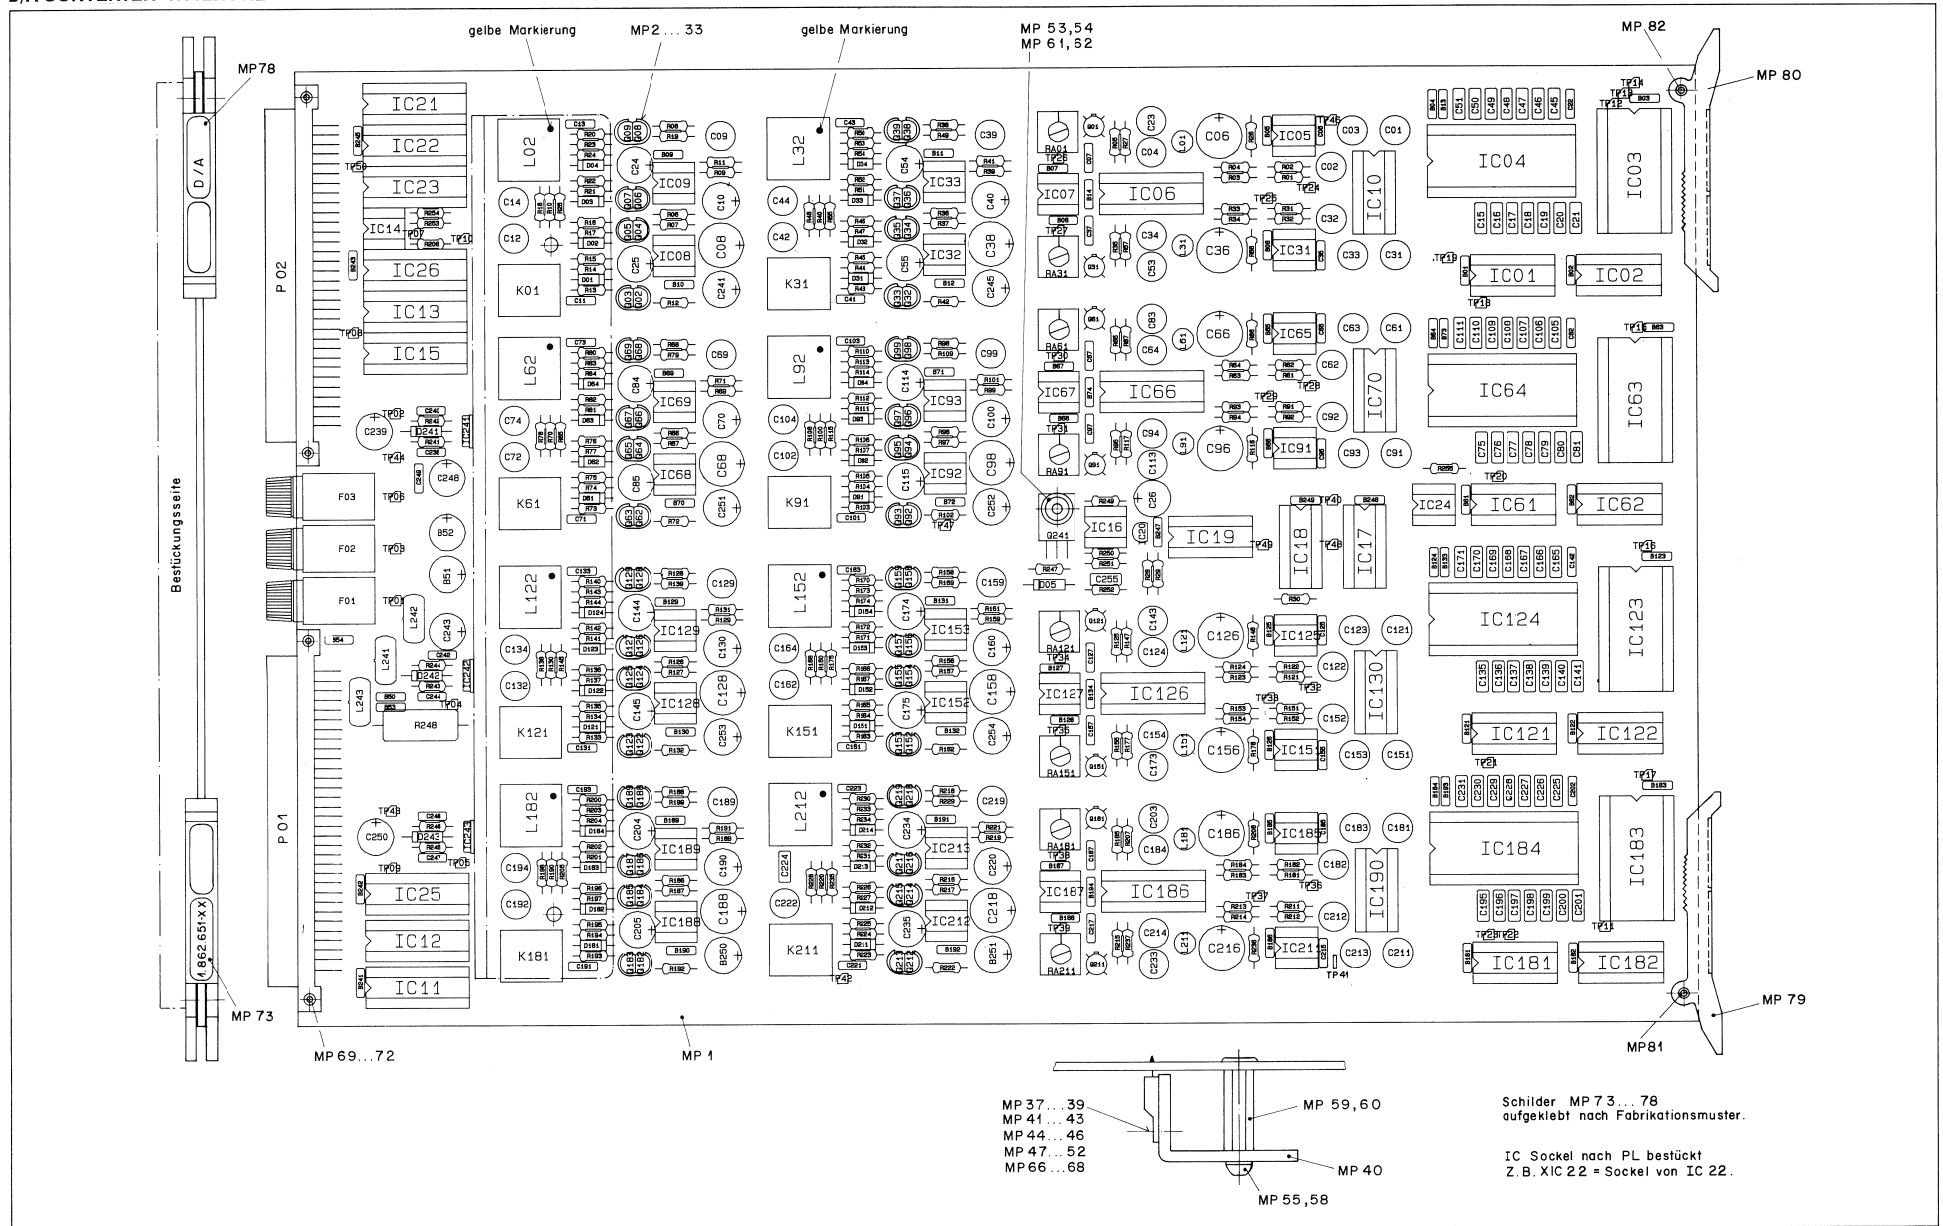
gelbe Markierung MP2 ... 33 gelbe Markierung MP 53,54 MP 61,52 MP 82 MP 80 MP78

D/A

Bestückungsseite

P 02 P 01

IC21 IC22 IC23 IC14 IC26 IC13 IC15 IC25 IC12 IC11

L02 K01 L62 K61 L122 K121 L182 K181

IC09 IC08 IC69 IC68 IC129 IC128 IC189 IC188

L32 K31 L92 K91 L152 K151 L212 K211

IC33 IC32 IC93 IC92 IC153 IC152 IC213 IC212

IC07 IC06 IC05 IC31 IC10 IC67 IC66 IC65 IC91 IC70 IC16 IC19 IC18 IC17 IC127 IC126 IC125 IC151 IC130 IC187 IC186 IC185 IC211 IC190

IC04 IC03 IC01 IC02 IC64 IC63 IC24 IC61 IC62 IC124 IC123 IC121 IC122 IC184 IC183 IC181 IC182

F03 F02 F01

R248

1.862.651-XX

MP 73 MP 69...72 MP 1 MP 79 MP81

MP 37...39
MP 41...43
MP 44...46
MP 47...52
MP 66...68
MP 59,60
MP 40
MP 55,58

Schilder MP 73... 78
aufgeklebt nach Fabrikationsmuster.

IC Sockel nach PL bestückt
Z.B. XIC 22 = Sockel von IC 22.